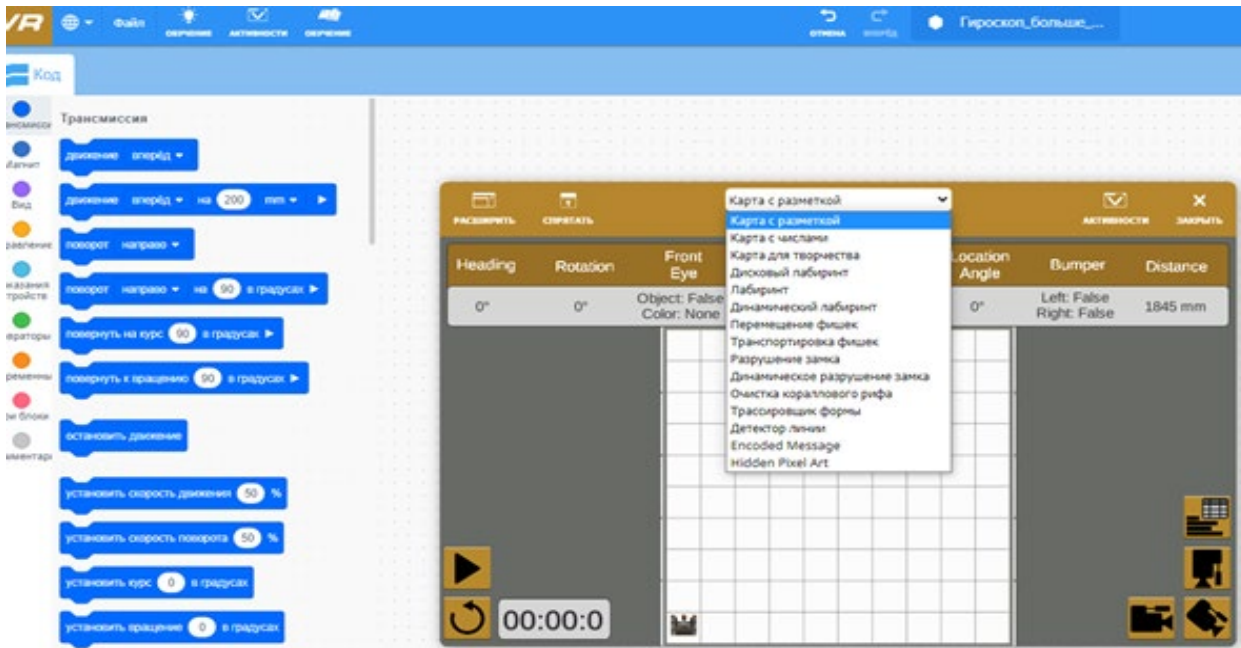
VR Файл ОБУЧЕНИЕ АКТИВНОСТИ ОБУЧЕНИЕ ОТМЕНА ВПЕРЁД Гироскоп_больше_...

Код

ансмисси
Магнит
Вид
равление
казания тройств
ераторы
ременны
ые блоки
ментари

Трансмиссия

движение вперёд

движение вперёд на 200 mm

поворот направо

поворот направо на 90 в градусах

повернуть на курс 90 в градусах

повернуть к вращению 90 в градусах

остановить движение

установить скорость движения 50 %

установить скорость поворота 50 %

установить курс 0 в градусах

установить вращение 0 в градусах

РАСШИРИТЬ СПРЯТАТЬ

Карта с разметкой

Карта с разметкой
Карта с числами
Карта для творчества
Дисковый лабиринт
Лабиринт
Динамический лабиринт
Перемещение фишек
Транспортировка фишек
Разрушение замка
Динамическое разрушение замка
Очистка кораллового рифа
Трассировщик формы
Детектор линии
Encoded Message
Hidden Pixel Art

АКТИВНОСТИ ЗАКРЫТЬ

| Heading | Rotation | Front Eye | | Location Angle | Bumper | Distance |
|---|---|---|---|---|---|---|
| 0° | 0° | Object: False Color: None | | 0° | Left: False Right: False | 1845 mm |

00:00:0